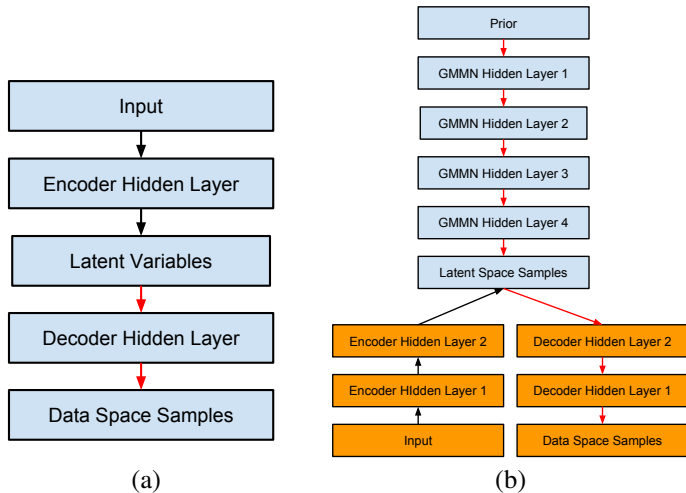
Input

Encoder Hidden Layer

Latent Variables

Decoder Hidden Layer

Data Space Samples

(a)

Prior

GMMN Hidden Layer 1

GMMN Hidden Layer 2

GMMN Hidden Layer 3

GMMN Hidden Layer 4

Latent Space Samples

Encoder Hidden Layer 2

Decoder Hidden Layer 2

Encoder HIdden Layer 1

Decoder Hidden Layer 1

Input

Data Space Samples

(b)